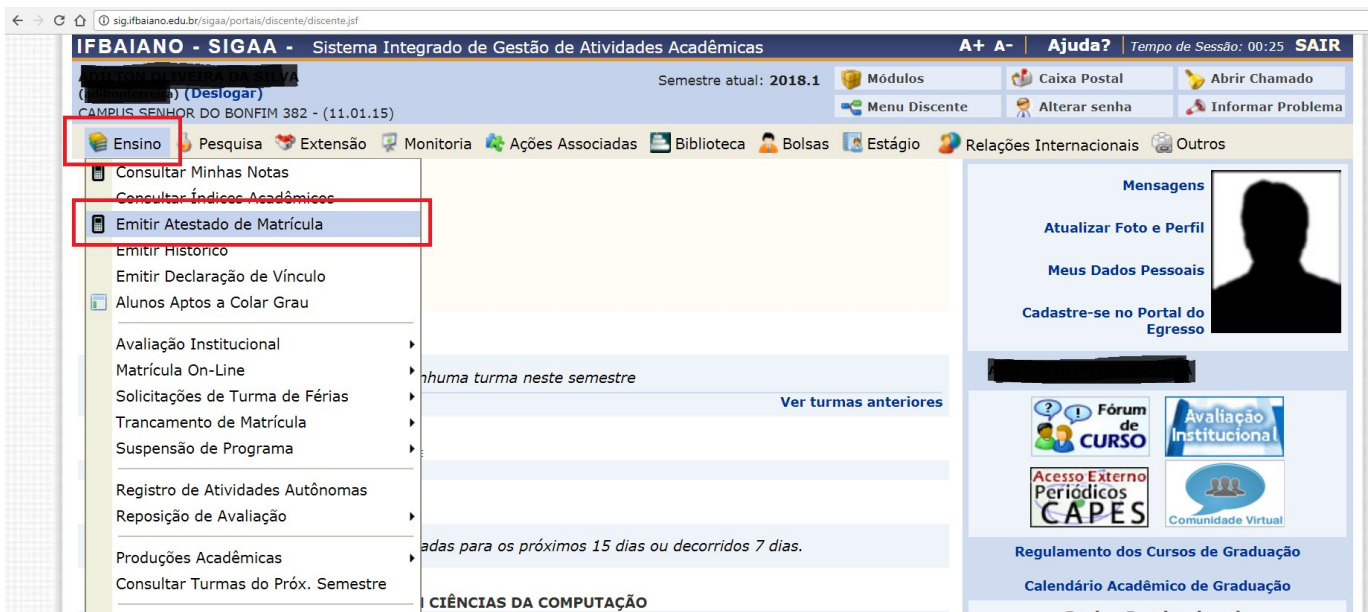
sig.ifbaiano.edu.br/sigaa/portais/discente/discente.jsf

IFBAIANO - SIGAA - Sistema Integrado de Gestão de Atividades Acadêmicas A+ A- Ajuda? Tempo de Sessão: 00:25 SAIR

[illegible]
([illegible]) (Deslogar)
CAMPUS SENHOR DO BONFIM 382 - (11.01.15)

Semestre atual: 2018.1

Módulos
Caixa Postal
Abrir Chamado
Menu Discente
Alterar senha
Informar Problema

Ensino
Pesquisa
Extensão
Monitoria
Ações Associadas
Biblioteca
Bolsas
Estágio
Relações Internacionais
Outros

Consultar Minhas Notas
Consultar Índices Acadêmicos
Emitir Atestado de Matrícula
Emitir Histórico
Emitir Declaração de Vínculo
Alunos Aptos a Colar Grau
Avaliação Institucional
Matrícula On-Line
Solicitações de Turma de Férias
Trancamento de Matrícula
Suspensão de Programa
Registro de Atividades Autônomas
Reposição de Avaliação
Produções Acadêmicas
Consultar Turmas do Próx. Semestre

nhuma turma neste semestre
Ver turmas anteriores
adas para os próximos 15 dias ou decorridos 7 dias.
CIÊNCIAS DA COMPUTAÇÃO

Mensagens
Atualizar Foto e Perfil
Meus Dados Pessoais
Cadastre-se no Portal do Egresso

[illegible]

Fórum de CURSO
Avaliação Institucional
Acesso Externo Periódicos CAPES
Comunidade Virtual

Regulamento dos Cursos de Graduação
Calendário Acadêmico de Graduação